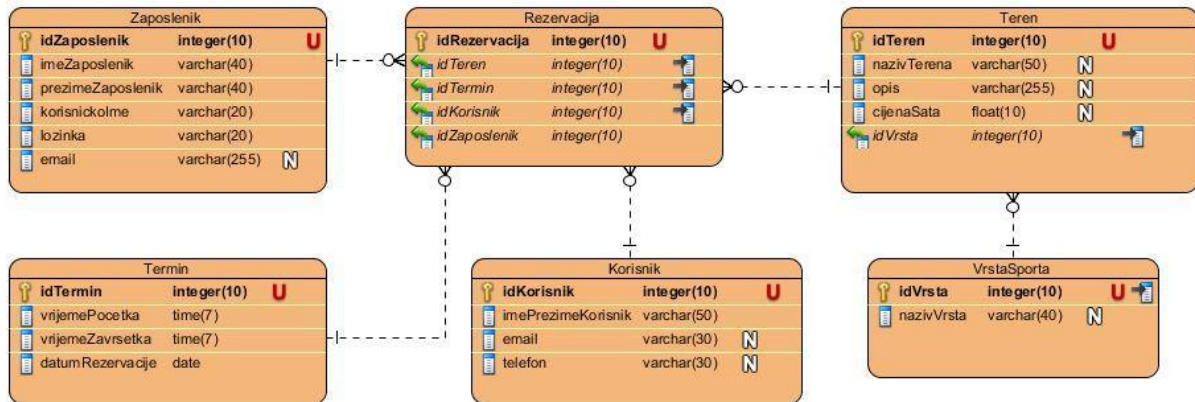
Zaposlenik

| | | |
|---|---|---|
| idZaposlenik | integer(10) | U |
| imeZaposlenik | varchar(40) | |
| prezimeZaposlenik | varchar(40) | |
| korisnickoIme | varchar(20) | |
| lozinka | varchar(20) | |
| email | varchar(255) | N |

Rezervacija

| | | |
|---|---|---|
| idRezervacija | integer(10) | U |
| idTeren | integer(10) | |
| idTermin | integer(10) | |
| idKorisnik | integer(10) | |
| idZaposlenik | integer(10) | |

Teren

| | | |
|---|---|---|
| idTeren | integer(10) | U |
| nazivTerena | varchar(50) | N |
| opis | varchar(255) | N |
| cijenaSata | float(10) | N |
| idVrsta | integer(10) | |

Termin

| | | |
|---|---|---|
| idTermin | integer(10) | U |
| vrijemePocetka | time(7) | |
| vrijemeZavrsetka | time(7) | |
| datumRezervacije | date | |

Korisnik

| | | |
|---|---|---|
| idKorisnik | integer(10) | U |
| imePrezimeKorisnik | varchar(50) | |
| email | varchar(30) | N |
| telefon | varchar(30) | N |

VrstaSporta

| | | |
|---|---|---|
| idVrsta | integer(10) | U |
| nazivVrsta | varchar(40) | N |